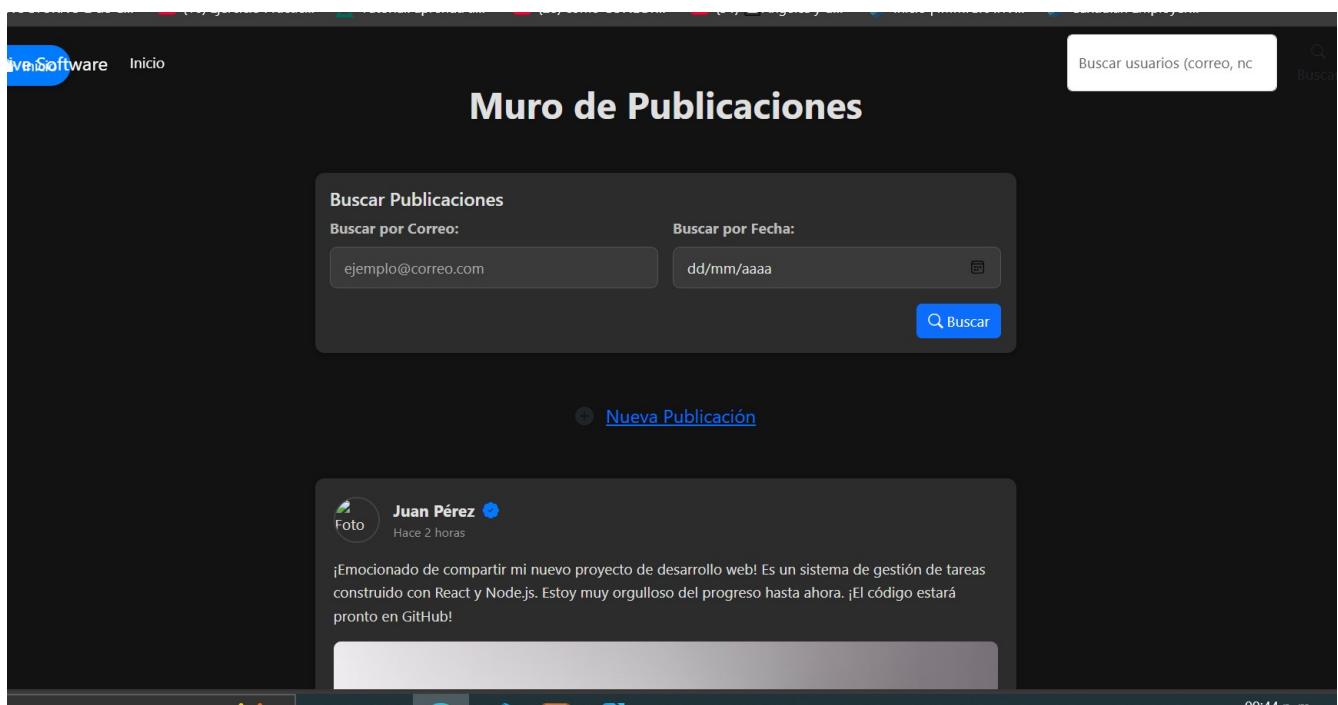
iveInicioSoftware Inicio

Buscar usuarios (correo, nc

Buscar

Muro de Publicaciones

Buscar Publicaciones

Buscar por Correo:

ejemplo@correo.com

Buscar por Fecha:

dd/mm/aaaa

Buscar

Nueva Publicación

Foto

Juan Pérez

Hace 2 horas

¡Emocionado de compartir mi nuevo proyecto de desarrollo web! Es un sistema de gestión de tareas construido con React y Node.js. Estoy muy orgulloso del progreso hasta ahora. ¡El código estará pronto en GitHub!